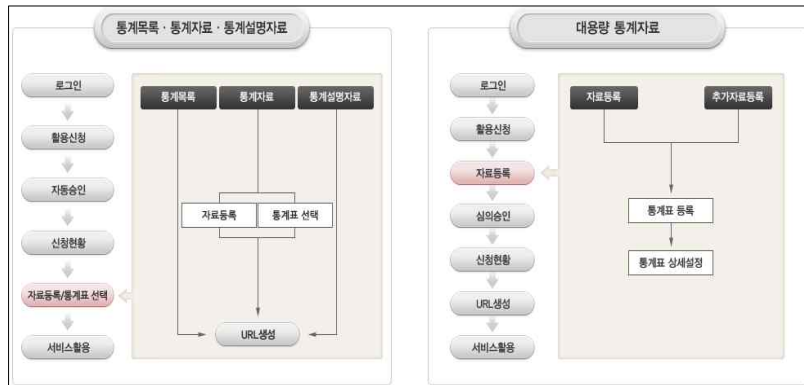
통계목록 · 통계자료 · 통계설명자료

로그인
활용신청
자동승인
신청현황
자료등록/통계표 선택
서비스활용

통계목록
통계자료
통계설명자료
자료등록
통계표 선택
URL생성

대용량 통계자료

로그인
활용신청
자료등록
심의승인
신청현황
URL생성
서비스활용

자료등록
추가자료등록
통계표 등록
통계표 상세설정